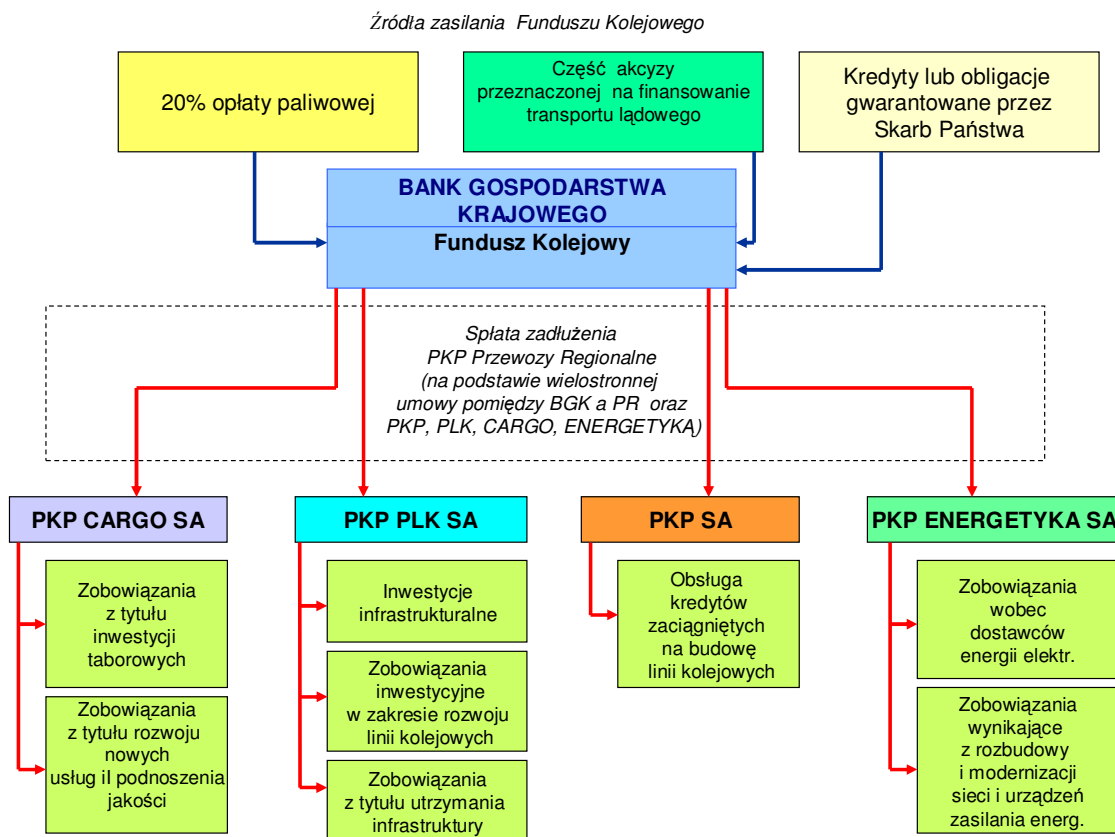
Źródła zasilania Funduszu Kolejowego

20% opłaty paliwowej

Część akcyzy przeznaczonej na finansowanie transportu lądowego

Kredyty lub obligacje gwarantowane przez Skarb Państwa

BANK GOSPODARSTWA KRAJOWEGO

Fundusz Kolejowy

Spłata zadłużenia PKP Przewozy Regionalne (na podstawie wielostronnej umowy pomiędzy BGK a PR oraz PKP, PLK, CARGO, ENERGETYKĄ)

PKP CARGO SA

Zobowiązania z tytułu inwestycji taborowych

Zobowiązania z tytułu rozwoju nowych usług il podnoszenia jakości

PKP PLK SA

Inwestycje infrastrukturalne

Zobowiązania inwestycyjne w zakresie rozwoju linii kolejowych

Zobowiązania z tytułu utrzymania infrastruktury

PKP SA

Obsługa kredytów zaciągniętych na budowę linii kolejowych

PKP ENERGETYKA SA

Zobowiązania wobec dostawców energii elektr.

Zobowiązania wynikające z rozbudowy i modernizacji sieci i urządzeń zasilania energ.